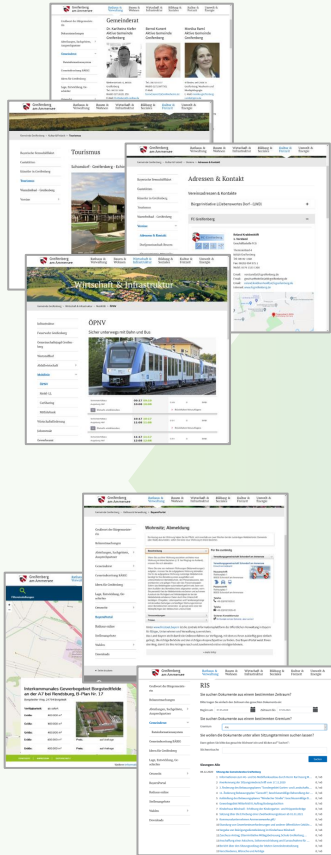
Greifenberg am Ammersee

Rathaus & Verwaltung | Bauen & Wohnen | Wirtschaft & Infrastruktur | Bildung & Soziales | Kultur & Freizeit | Umwelt & Energie

Gemeinderat

Dr. Kathrina Hafer
Bernd Kistler
Monika Bartl

Tourismus

Schondorf - Greifenberg - Eching

Adressen & Kontakt

Wirtschaft & Infrastruktur

ÖPNV

Sicher unterwegs mit Bahn und Bus

Wohnsitz Abmeldung

Interimsareale Gewerbegebiet Bergisch Gladbach an der A7 bei Ravensburg, B-Plan Nr. 17

RIS

Sie suchen Dokumente aus einem bestimmten Zeitraum?

Sie suchen Dokumente aus einem bestimmten Gremium?

Sie wollen die Dokumente unter einem bestimmten Sitzungsdatum suchen lassen?

Übersicht